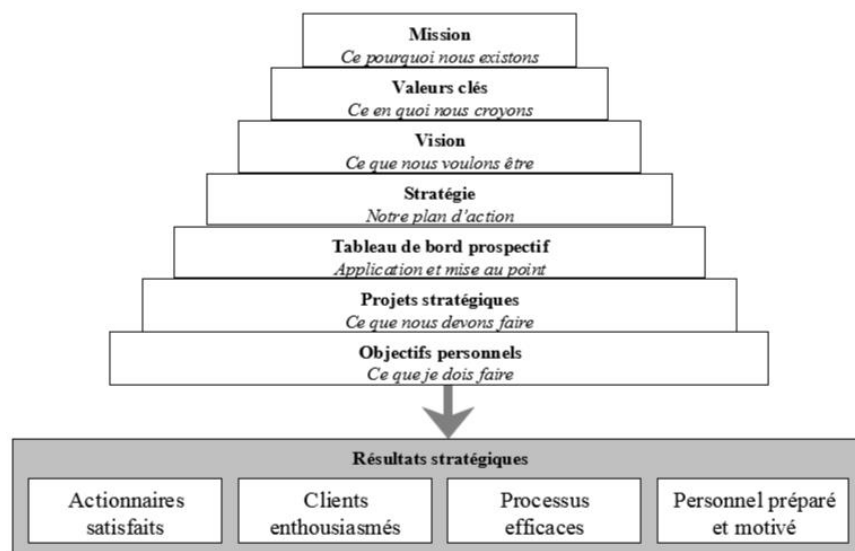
Mission
Ce pourquoi nous existons

Valeurs clés
Ce en quoi nous croyons

Vision
Ce que nous voulons être

Stratégie
Notre plan d'action

Tableau de bord prospectif
Application et mise au point

Projets stratégiques
Ce que nous devons faire

Objectifs personnels
Ce que je dois faire

Résultats stratégiques

Actionnaires satisfaits

Clients enthousiasmés

Processus efficaces

Personnel préparé et motivé